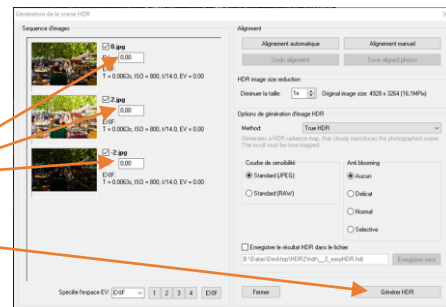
Génération de la scene HDR

Sequence d'images

0.jpg
0.00
EXIF:
T = 0.0063s, ISO = 800, f/14.0, EV = 0.00

2.jpg
0.00
EXIF:
T = 0.0063s, ISO = 800, f/14.0, EV = 0.00

-2.jpg
0.00
EXIF:
T = 0.0063s, ISO = 800, f/14.0, EV = 0.00

Specifie l'espace EV: EXIF 1 2 3 4 EXIF

Alignement

Alignement automatique
Alignement manuel
Undo alignment
Save aligned photos

HDR image size reduction

Diminuer la taille: 1x Original image size: 4928 x 3264 (16.1MPix)

Options de génération d'image HDR

Method True HDR

Generates a HDR radiance map, that closely reproduces the photographed scene. The result must be tone-mapped.

Courbe de sensibilité
Standard (JPEG)
Standard (RAW)

Anti blooming
Aucun
Delicat
Normal
Selective

Enregistrer le résultat HDR dans le fichier

B:\Datas\Desktop\HDR2\hdr\_2_easyHDR.hdr

Enregistrer sous

Fermer

Générer HDR